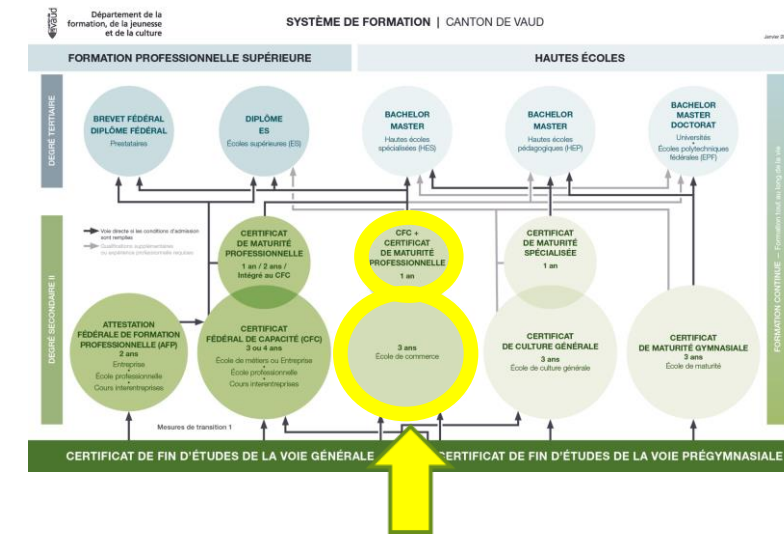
Département de la formation, de la jeunesse et de la culture

SYSTÈME DE FORMATION | CANTON DE VAUD

Janvier 2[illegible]

FORMATION PROFESSIONNELLE SUPÉRIEURE

HAUTES ÉCOLES

DEGRÉ TERTIAIRE

BREVET FÉDÉRAL DIPLÔME FÉDÉRAL
Prestataires

DIPLÔME ES
Écoles supérieures (ES)

BACHELOR MASTER
Hautes écoles spécialisées (HES)

BACHELOR MASTER
Hautes écoles pédagogiques (HEP)

BACHELOR MASTER DOCTORAT
Universités
Écoles polytechniques fédérales (EPF)

FORMATION CONTINUE — Formation tout au long de la vie

Voie directe si les conditions d'admission sont remplies
Qualifications supplémentaires ou expérience professionnelle requises

DEGRÉ SECONDAIRE II

CERTIFICAT DE MATURITÉ PROFESSIONNELLE
1 an / 2 ans / Intégré au CFC

CFC + CERTIFICAT DE MATURITÉ PROFESSIONNELLE
1 an

CERTIFICAT DE MATURITÉ SPÉCIALISÉE
1 an

ATTESTATION FÉDÉRALE DE FORMATION PROFESSIONNELLE (AFP)
2 ans
Entreprise
École professionnelle
Cours interentreprises

CERTIFICAT FÉDÉRAL DE CAPACITÉ (CFC)
3 ou 4 ans
École de métiers ou Entreprise
École professionnelle
Cours interentreprises

3 ans
École de commerce

CERTIFICAT DE CULTURE GÉNÉRALE
3 ans
École de culture générale

CERTIFICAT DE MATURITÉ GYMNASIALE
3 ans
École de maturité

Mesures de transition 1

CERTIFICAT DE FIN D'ÉTUDES DE LA VOIE GÉNÉRALE

CERTIFICAT DE FIN D'ÉTUDES DE LA VOIE PRÉGYMNASIALE